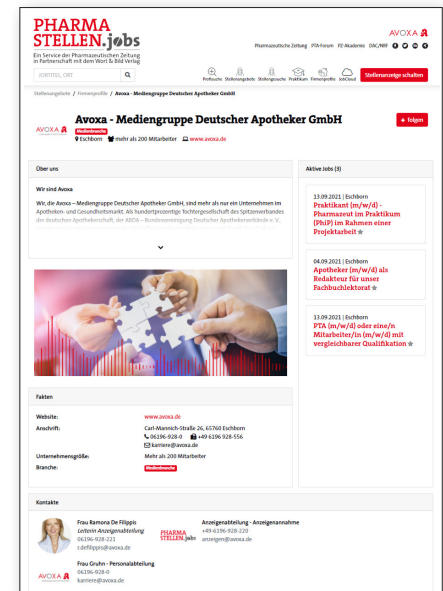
PHARMA STELLEN.jobs
Ein Service der Pharmazeutischen Zeitung in Partnerschaft mit dem Wort & Bild Verlag

AVOXA

Pharmazeutische Zeitung PTA-Forum PZ-Akademie DAC/NRF

JOBTITEL, ORT

Profisuche Stellenangebote Stellengesuche Praktikum Firmenprofile JobCloud

Stellenanzeige schalten

Stellenangebote / Firmenprofile / Avoxa - Mediengruppe Deutscher Apotheker GmbH

AVOXA

Avoxa - Mediengruppe Deutscher Apotheker GmbH

+ folgen

Medienbranche
Eschborn mehr als 200 Mitarbeiter www.avoxa.de

Über uns

Wir sind Avoxa

Wir, die Avoxa – Mediengruppe Deutscher Apotheker GmbH, sind mehr als nur ein Unternehmen im Apotheken- und Gesundheitsmarkt. Als hundertprozentige Tochtergesellschaft des Spitzenverbandes der deutschen Apothekerschaft, der ABDA – Bundesvereinigung Deutscher Apothekerverbände e. V.

Aktive Jobs (3)

13.09.2021 | Eschborn
Praktikant (m/w/d) - Pharmazeut im Praktikum (PhiP) im Rahmen einer Projektarbeit

04.09.2021 | Eschborn
Apotheker (m/w/d) als Redakteur für unser Fachbuchlektorat

13.09.2021 | Eschborn
PTA (m/w/d) oder eine/n Mitarbeiter/in (m/w/d) mit vergleichbarer Qualifikation

Fakten

| | |
|---|---|
| Website: | www.avoxa.de |
| Anschrift: | Carl-Mannich-Straße 26, 65760 Eschborn<br>06196-928-0 +49 6196 928-556<br>karriere@avoxa.de |
| Unternehmensgröße: | Mehr als 200 Mitarbeiter |
| Branche: | Medienbranche |

Kontakte

Frau Ramona De Filippis
Leiterin Anzeigenabteilung
06196-928-221
r.defilippis@avoxa.de

PHARMA STELLEN.jobs

Anzeigenabteilung - Anzeigenannahme
+49-6196-928-220
anzeigen@avoxa.de

AVOXA

Frau Gruhn - Personalabteilung
06196-928-0
karriere@avoxa.de